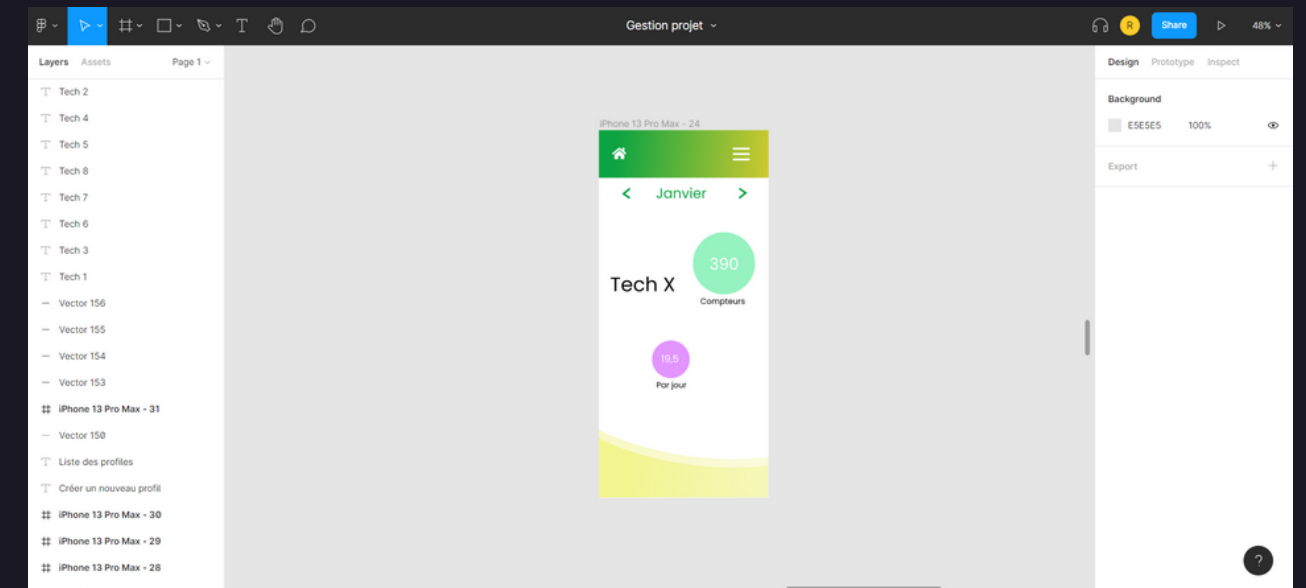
Gestion projet

R
Share
48%

Layers
Assets
Page 1

Tech 2
Tech 4
Tech 5
Tech 8
Tech 7
Tech 6
Tech 3
Tech 1
Vector 156
Vector 155
Vector 154
Vector 153
iPhone 13 Pro Max - 31
Vector 150
Liste des profiles
Créer un nouveau profil
iPhone 13 Pro Max - 30
iPhone 13 Pro Max - 29
iPhone 13 Pro Max - 28

iPhone 13 Pro Max - 24

Janvier

Tech X

390
Compteurs

19,5
Par jour

Design
Prototype
Inspect

Background
E5E5E5
100%

Export

?